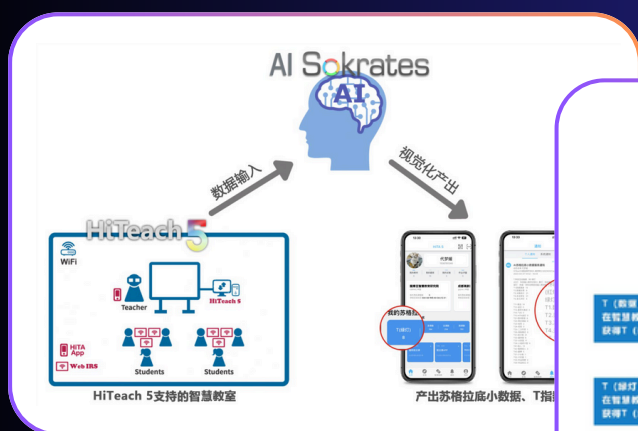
AI Sokrates

AI

数据输入

视觉化产出

HiTeach 5

WiFi

Teacher

HiTeach 5

HiTA App

Web IRS

Students

Students

HiTeach 5支持的智慧教室

我的苏格拉

T(绿灯)

产出苏格拉底小数据、T指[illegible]

T（数据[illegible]
在智慧教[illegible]
获得T（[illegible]

T（绿灯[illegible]
在智慧教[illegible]
获得T（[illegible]